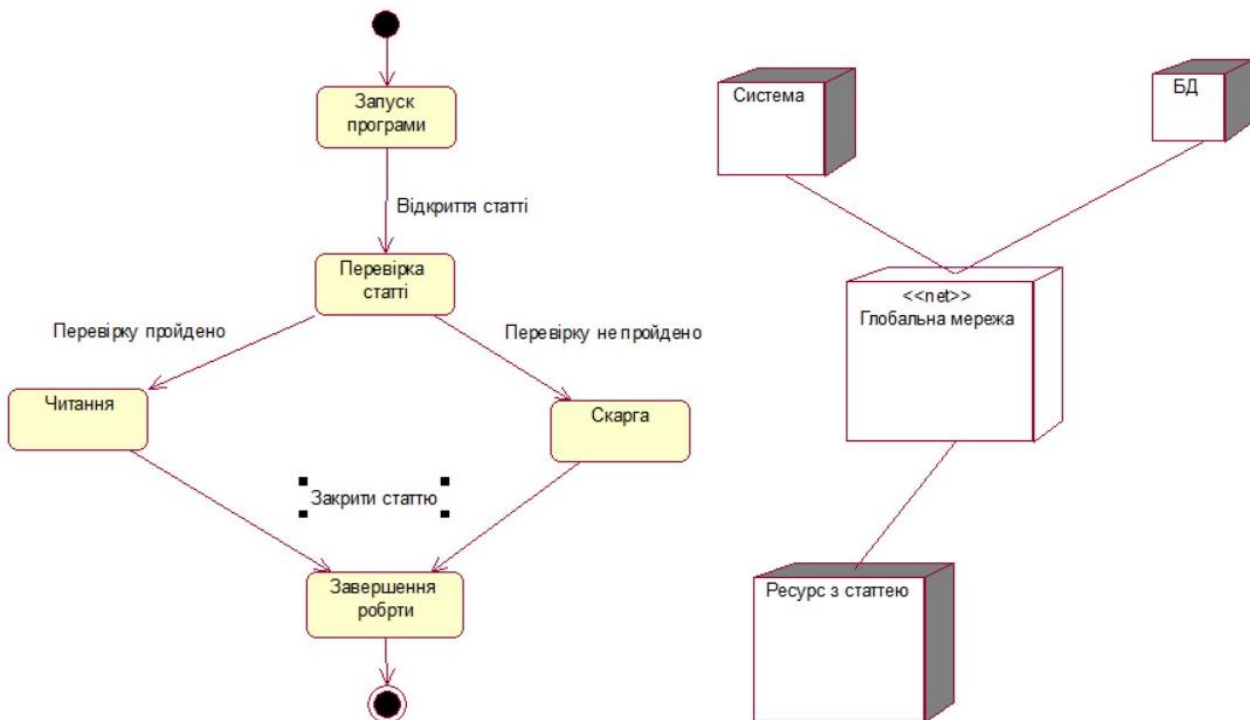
Запуск програми

Відкриття статті

Перевірка статті

Перевірку пройдено

Перевірку не пройдено

Читання

Скарга

Закрити статтю

Завершення робрти

Система

БД

<<net>>
Глобальна мережа

Ресурс з статтею